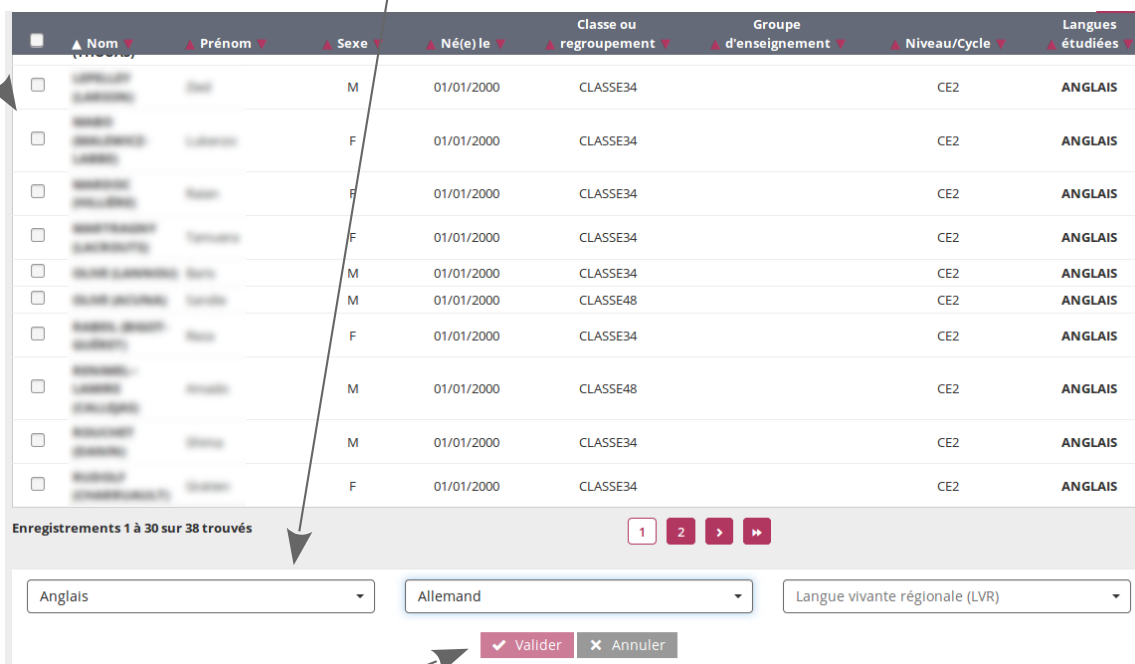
| | Nom | Prénom | Sexe | Né(e) le | Classe ou regroupement | Groupe d'enseignement | Niveau/Cycle | Langues étudiées |
|---|---|---|---|---|---|---|---|---|
| | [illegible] | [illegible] | M | 01/01/2000 | CLASSE34 | | CE2 | ANGLAIS |
| | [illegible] | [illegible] | F | 01/01/2000 | CLASSE34 | | CE2 | ANGLAIS |
| | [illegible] | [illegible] | F | 01/01/2000 | CLASSE34 | | CE2 | ANGLAIS |
| | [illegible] | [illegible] | F | 01/01/2000 | CLASSE34 | | CE2 | ANGLAIS |
| | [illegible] | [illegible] | M | 01/01/2000 | CLASSE34 | | CE2 | ANGLAIS |
| | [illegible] | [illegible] | M | 01/01/2000 | CLASSE48 | | CE2 | ANGLAIS |
| | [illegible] | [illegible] | F | 01/01/2000 | CLASSE34 | | CE2 | ANGLAIS |
| | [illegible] | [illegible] | M | 01/01/2000 | CLASSE48 | | CE2 | ANGLAIS |
| | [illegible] | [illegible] | M | 01/01/2000 | CLASSE34 | | CE2 | ANGLAIS |
| | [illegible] | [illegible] | F | 01/01/2000 | CLASSE34 | | CE2 | ANGLAIS |

Enregistrements 1 à 30 sur 38 trouvés

1 2 › »

Anglais

Allemand

Langue vivante régionale (LVR)

Valider Annuler